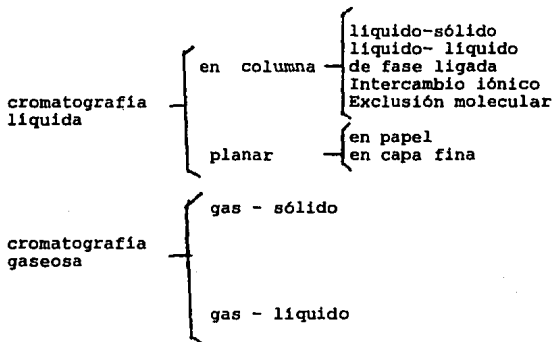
cromatografía liquida

en columna

liquido-sólido
liquido- liquido
de fase ligada
Intercambio iónico
Exclusión molecular

planar

en papel
en capa fina

cromatografía gaseosa

gas - sólido

gas - liquido